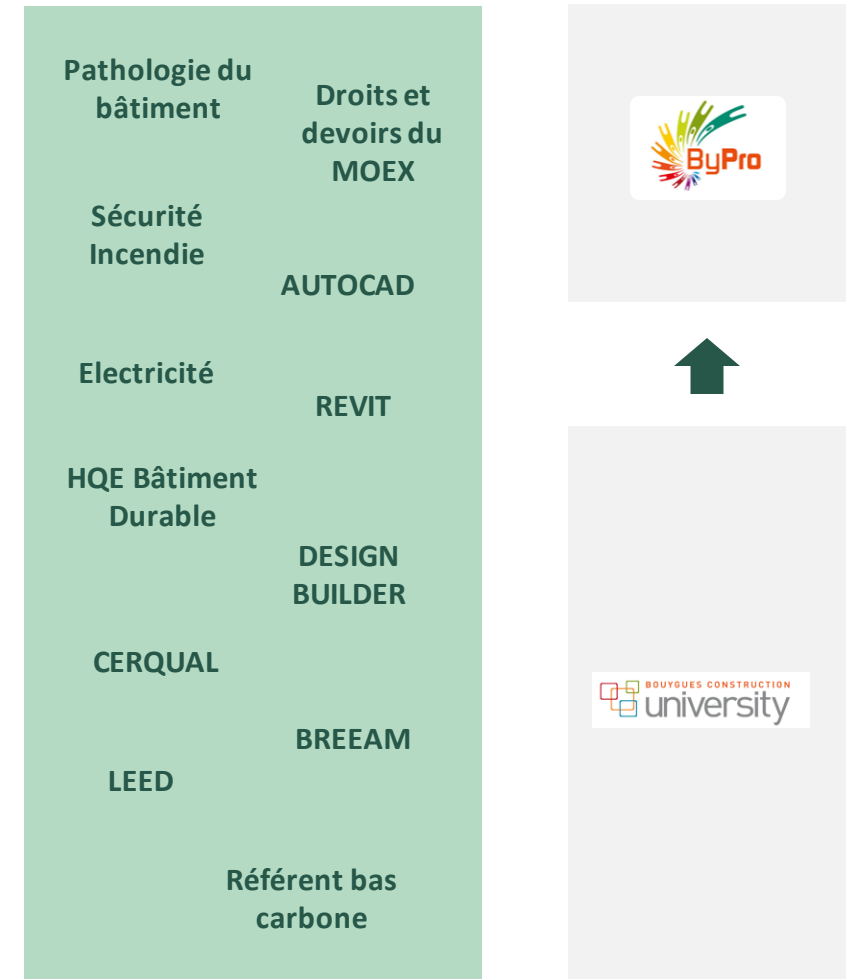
Pathologie du bâtiment

Droits et devoirs du MOEX

Sécurité Incendie

AUTOCAD

Electricité

REVIT

HQE Bâtiment Durable

DESIGN BUILDER

CERQUAL

BREEAM

LEED

Référent bas carbone

ByPro

BOUYGUES CONSTRUCTION university